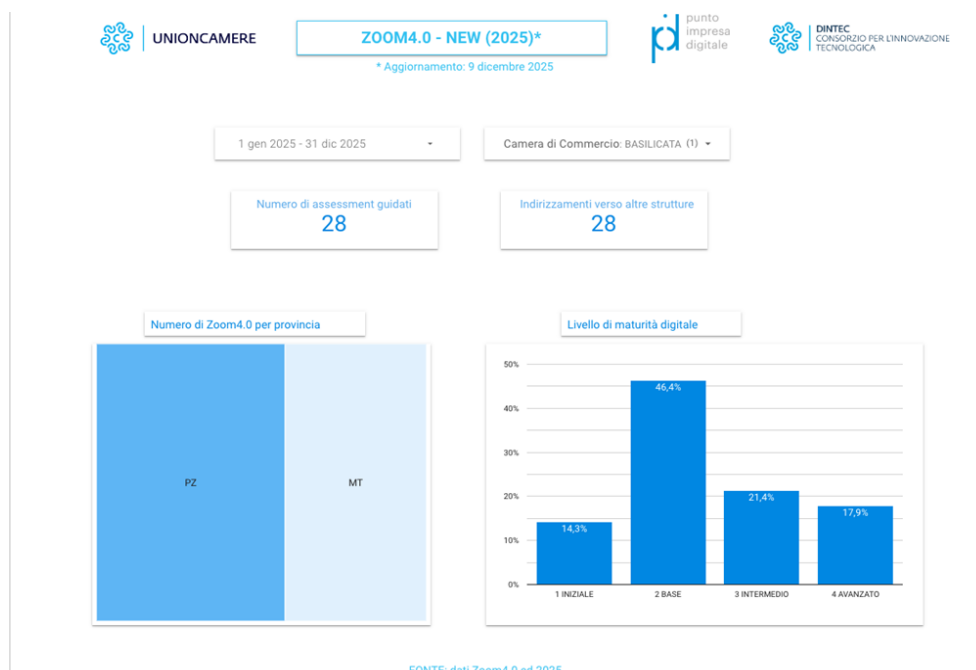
UNIONCAMERE

ZOOM4.0 - NEW (2025)*

* Aggiornamento: 9 dicembre 2025

pid punto impresa digitale

DINTEC CONSORZIO PER L'INNOVAZIONE TECNOLOGICA

1 gen 2025 - 31 dic 2025

Camera di Commercio: BASILICATA (1)

Numero di assessment guidati
28

Indirizzamenti verso altre strutture
28

Numero di Zoom4.0 per provincia

PZ

MT

Livello di maturità digitale

50%
40%
30%
20%
10%
0%

14,3%
46,4%
21,4%
17,9%

1 INIZIALE
2 BASE
3 INTERMEDIO
4 AVANZATO

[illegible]